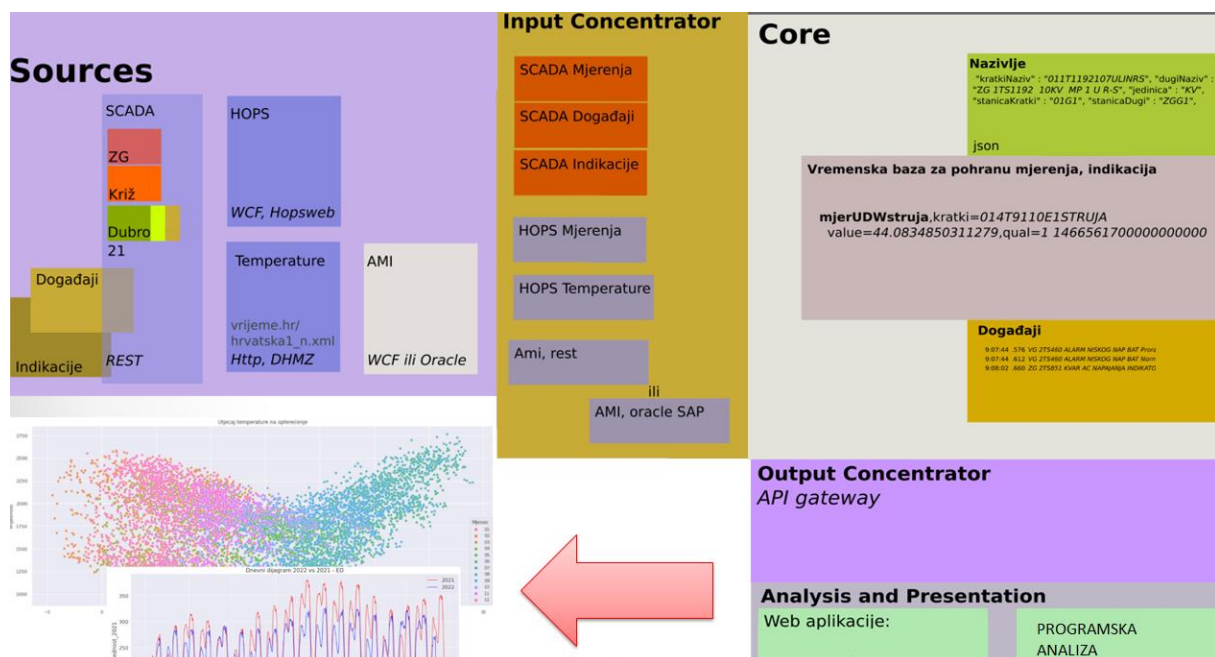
Sources

SCADA

ZG

Križ

Dubro
21

Događaji

Indikacije

REST

HOPS

WCF, Hopsweb

Temperature

vrijeme.hr/
hrvatska1_n.xml
Http, DHMZ

AMI

WCF ili Oracle

Input Concentrator

SCADA Mjerenja

SCADA Događaji

SCADA Indikacije

HOPS Mjerenja

HOPS Temperature

Ami, rest

ili

AMI, oracle SAP

Core

Nazivlje
"kratkiNaziv" : "011T1192107ULINRS", "dugiNaziv" : "ZG 1TS1192 10KV MP 1 U R-S", "jedinica" : "KV", "stanicaKratki" : "01G1", "stanicaDugi" : "ZGG1",

json

Vremenska baza za pohranu mjerenja, indikacija

mjerUDWstruja,kratki=014T9110E1STRUJA value=44.0834850311279,qual=1 1466561700000000000

Događaji
9:07:44 .576 VG 2TS460 ALARM NISKOG NAP BAT Prore
9:07:44 .612 VG 2TS460 ALARM NISKOG NAP BAT Norn
9:08:02 .660 ZG 2TS851 KVAR AC NAPAJANJA INDIKATO

Utjecaj temperature na opterećenje

Dnevni dijagram 2022 vs 2021 - ED

2021
2022

Output Concentrator
API gateway

Analysis and Presentation

Web aplikacije:

PROGRAMSKA ANALIZA